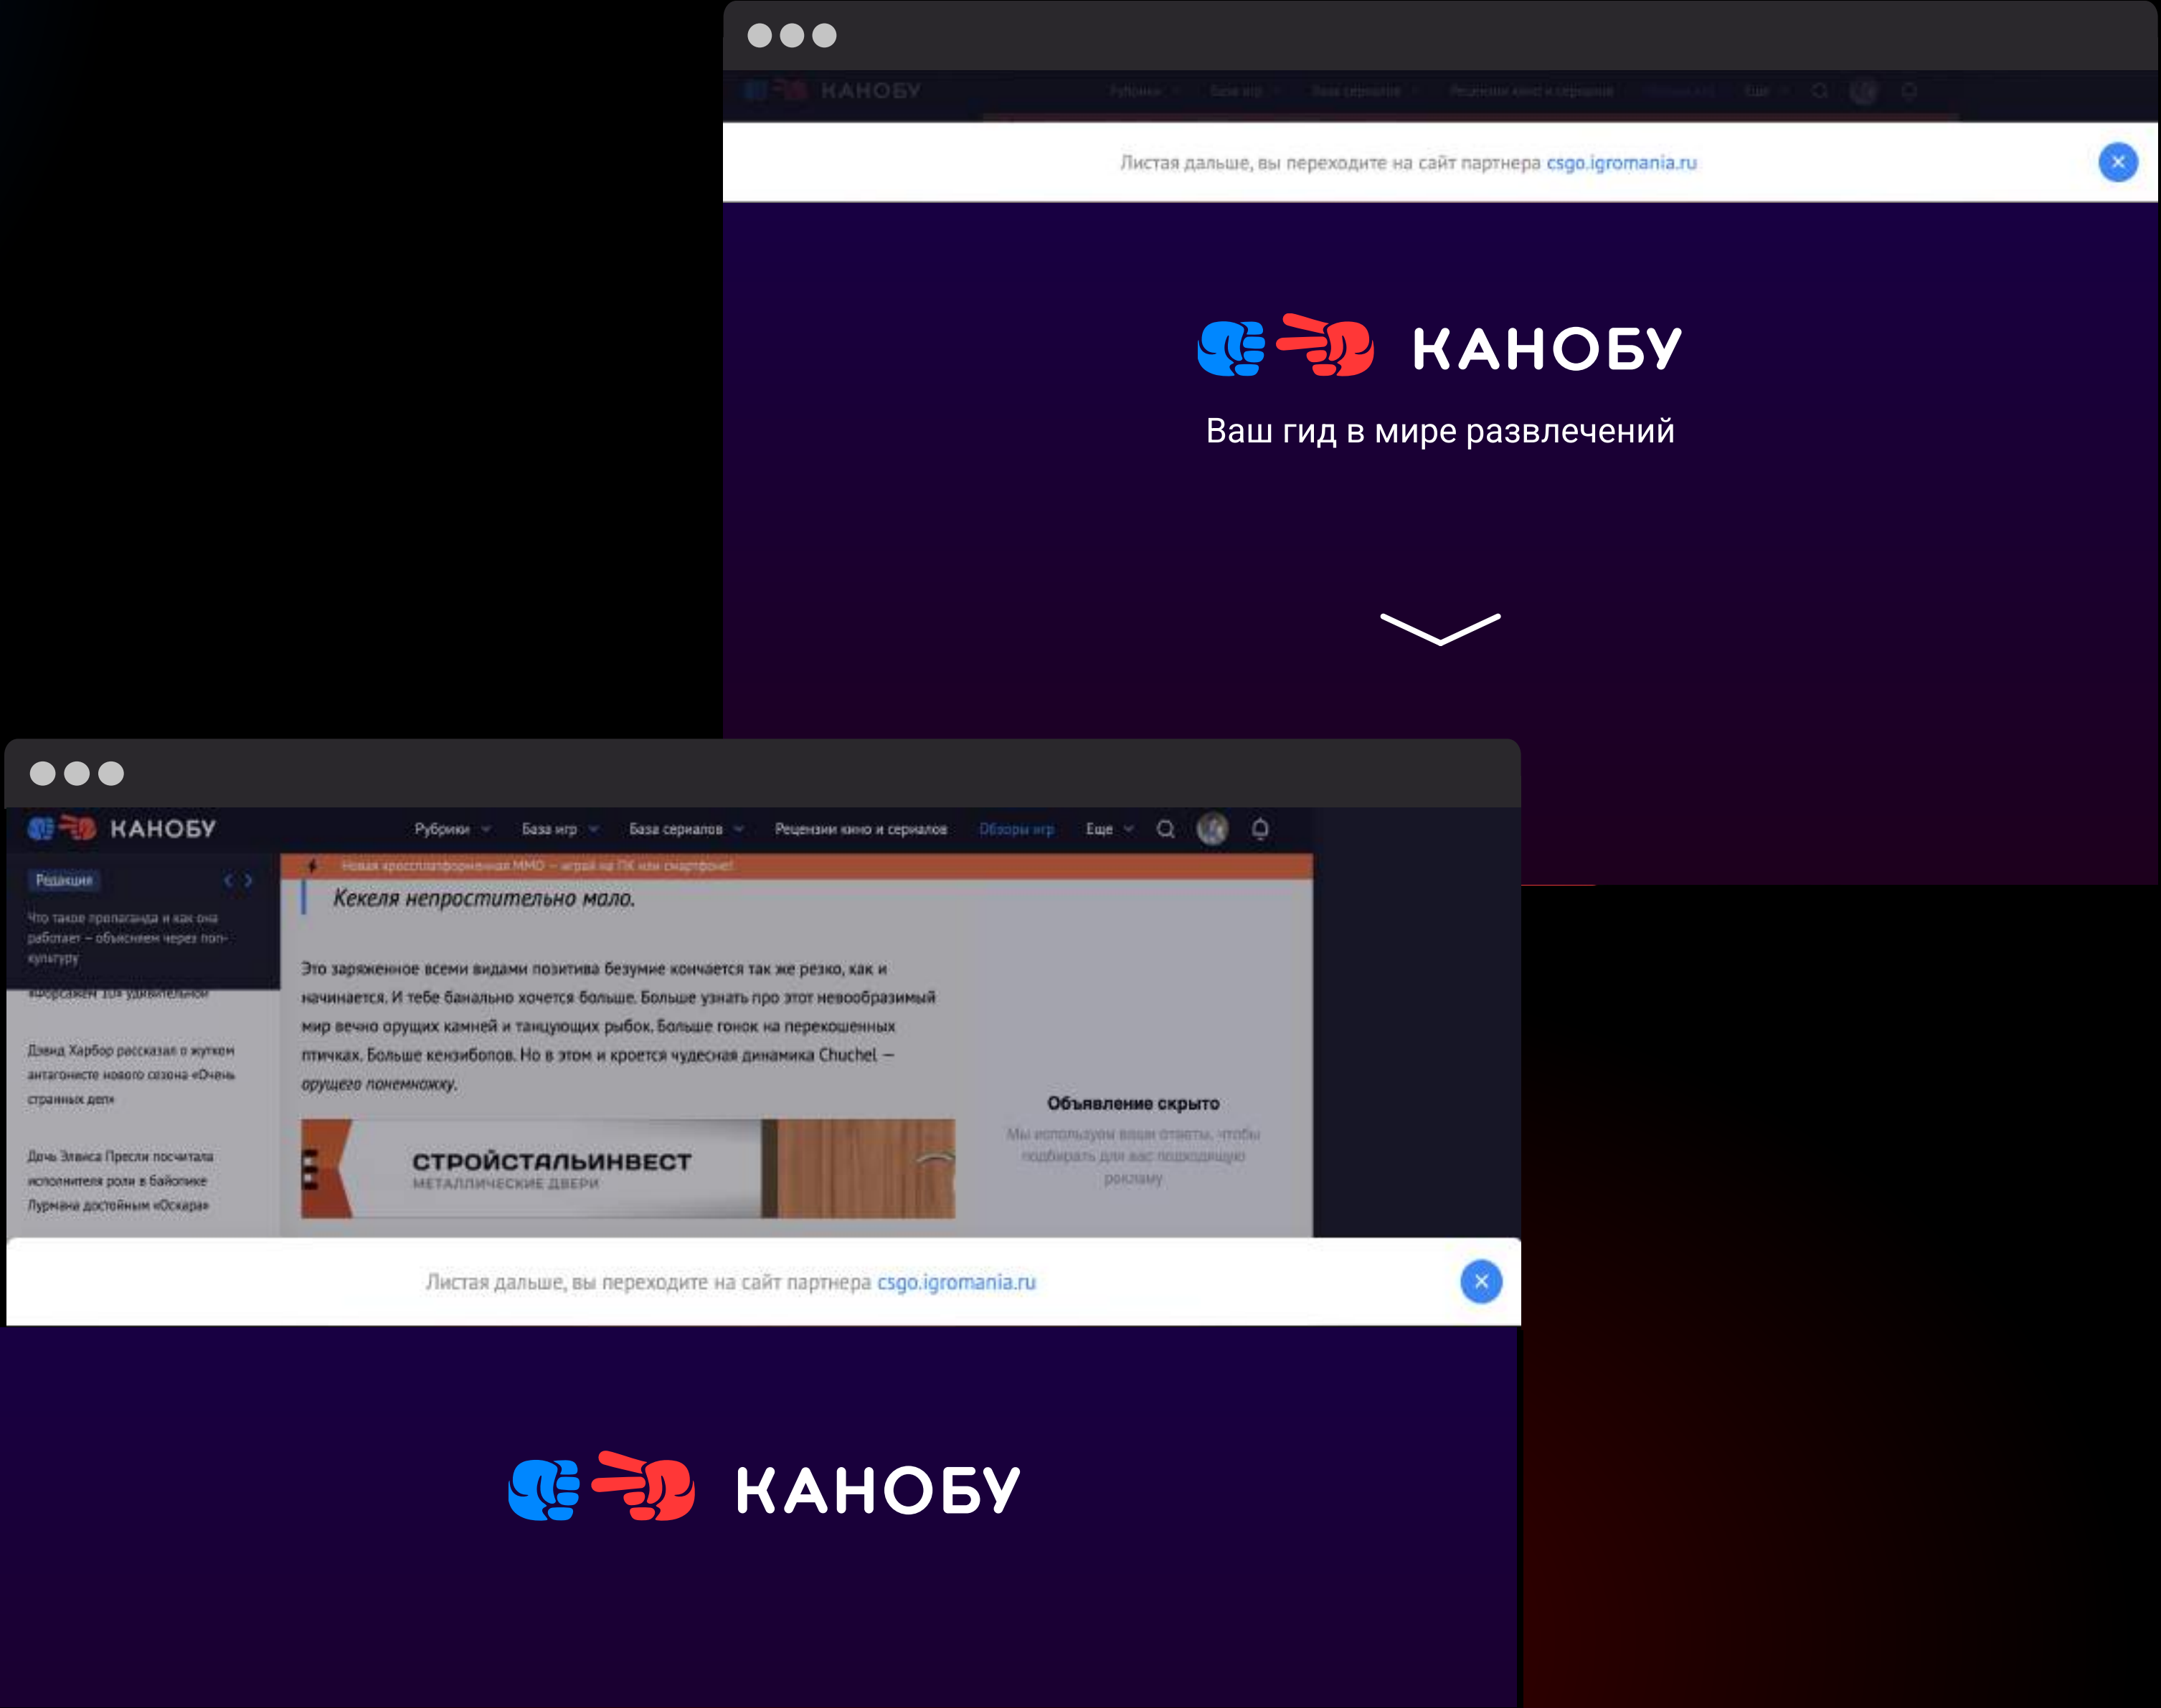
КАНОБУ Рубрики База игр База сериалов Рецензии кино и сериалов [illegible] Еще

Листая дальше, вы переходите на сайт партнера csgo.igromania.ru

КАНОБУ

Ваш гид в мире развлечений

КАНОБУ Рубрики База игр База сериалов Рецензии кино и сериалов Обзоры игр Еще

Редакция

Что такое пропаганда и как она работает – объясняем через поп-культуру

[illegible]

Дэвид Харбор рассказал о жутком антагонисте нового сезона «Очень странных дел»

Дочь Элвиса Пресли посчитала исполнителя роли в байопике Лурмана достойным «Оскара»

Новая кроссплатформенная MMO – играй на ПК или смартфоне!

Кекеля непростительно мало.

Это заряженное всеми видами позитива безумие кончается так же резко, как и начинается. И тебе банально хочется больше. Больше узнать про этот невообразимый мир вечно орущих камней и танцующих рыбок. Больше гонок на перекошенных птичках. Больше кензибопов. Но в этом и кроется чудесная динамика Chuchel — орущего понемножку.

СТРОЙСТАЛЬИНВЕСТ
МЕТАЛЛИЧЕСКИЕ ДВЕРИ

Объявление скрыто

Мы используем ваши ответы, чтобы подбирать для вас подходящую рекламу

Листая дальше, вы переходите на сайт партнера csgo.igromania.ru

КАНОБУ